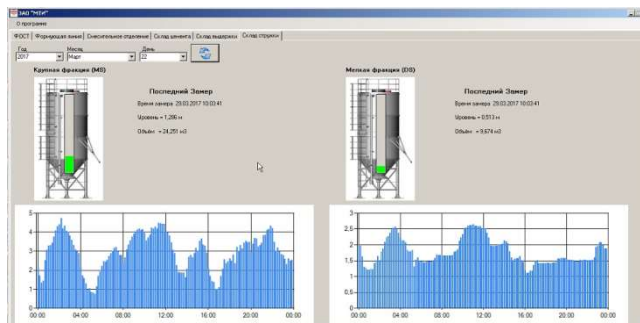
ЗАО "МГИ"

О программе

ФОСТ | Формующая линия | Смесительное отделение | Склад цемента | Склад выдержки | Склад отрузки

Год
2017

Месяц
Март

День
22

Крупная фракция (MS)

Последний Замер

Время замера: 29.03.2017 10:03:41

Уровень = 1,206 м

Объем = 24,251 м3

Мелкая фракция (DS)

Последний Замер

Время замера: 29.03.2017 10:03:41

Уровень = 0,513 м

Объем = 9,674 м3

5
4
3
2
1
0
00:00 04:00 08:00 12:00 16:00 20:00 00:00

3
2.5
2
1.5
1
0.5
0
00:00 04:00 08:00 12:00 16:00 20:00 00:00